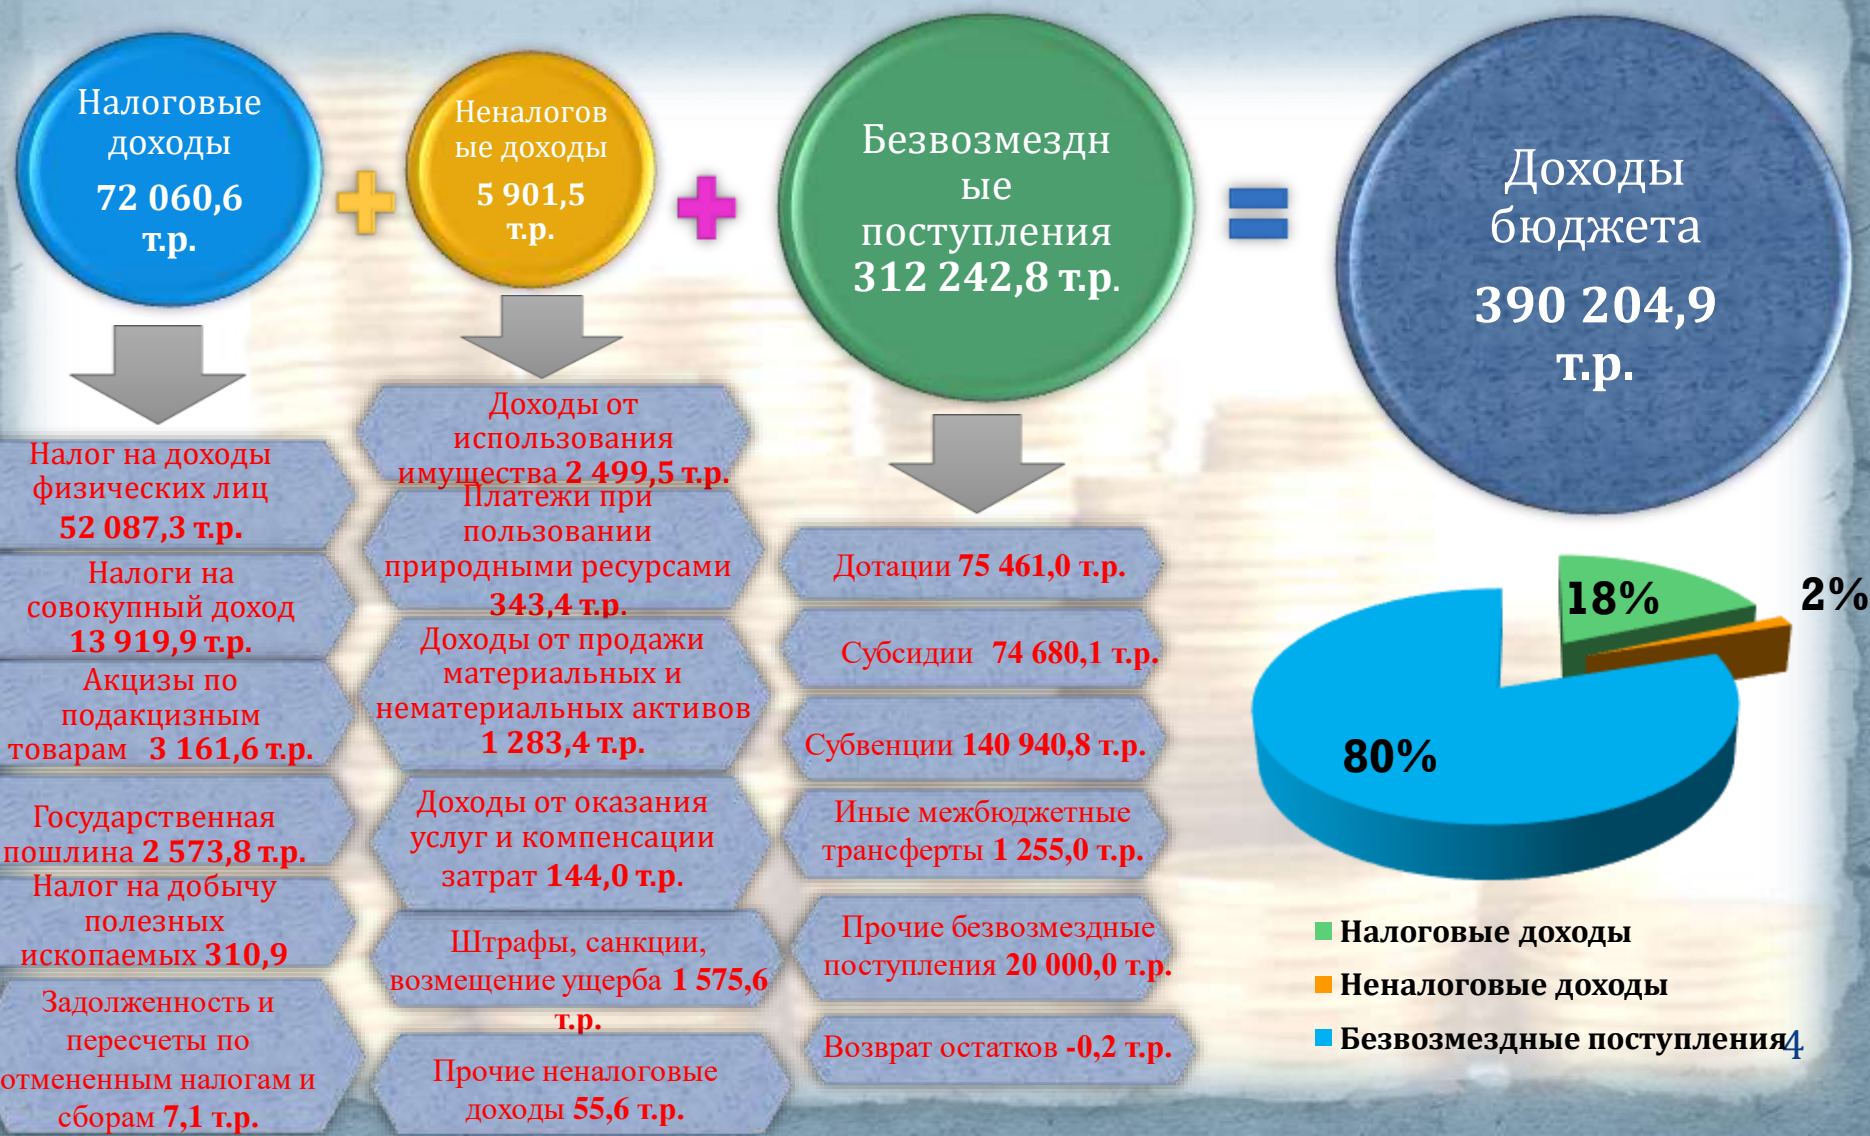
Налоговые доходы
72 060,6 т.р.

+

Неналоговые доходы
5 901,5 т.р.

+

Безвозмездные поступления
312 242,8 т.р.

=

Доходы бюджета
390 204,9 т.р.

Налог на доходы физических лиц 52 087,3 т.р.

Налоги на совокупный доход 13 919,9 т.р.

Акцизы по подакцизным товарам 3 161,6 т.р.

Государственная пошлина 2 573,8 т.р.

Налог на добычу полезных ископаемых 310,9

Задолженность и пересчеты по отмененным налогам и сборам 7,1 т.р.

Доходы от использования имущества 2 499,5 т.р.

Платежи при пользовании природными ресурсами 343,4 т.р.

Доходы от продажи материальных и нематериальных активов 1 283,4 т.р.

Доходы от оказания услуг и компенсации затрат 144,0 т.р.

Штрафы, санкции, возмещение ущерба 1 575,6 т.р.

Прочие неналоговые доходы 55,6 т.р.

Дотации 75 461,0 т.р.

Субсидии 74 680,1 т.р.

Субвенции 140 940,8 т.р.

Иные межбюджетные трансферты 1 255,0 т.р.

Прочие безвозмездные поступления 20 000,0 т.р.

Возврат остатков -0,2 т.р.

18%
2%
80%

Налоговые доходы
Неналоговые доходы
Безвозмездные поступления

4